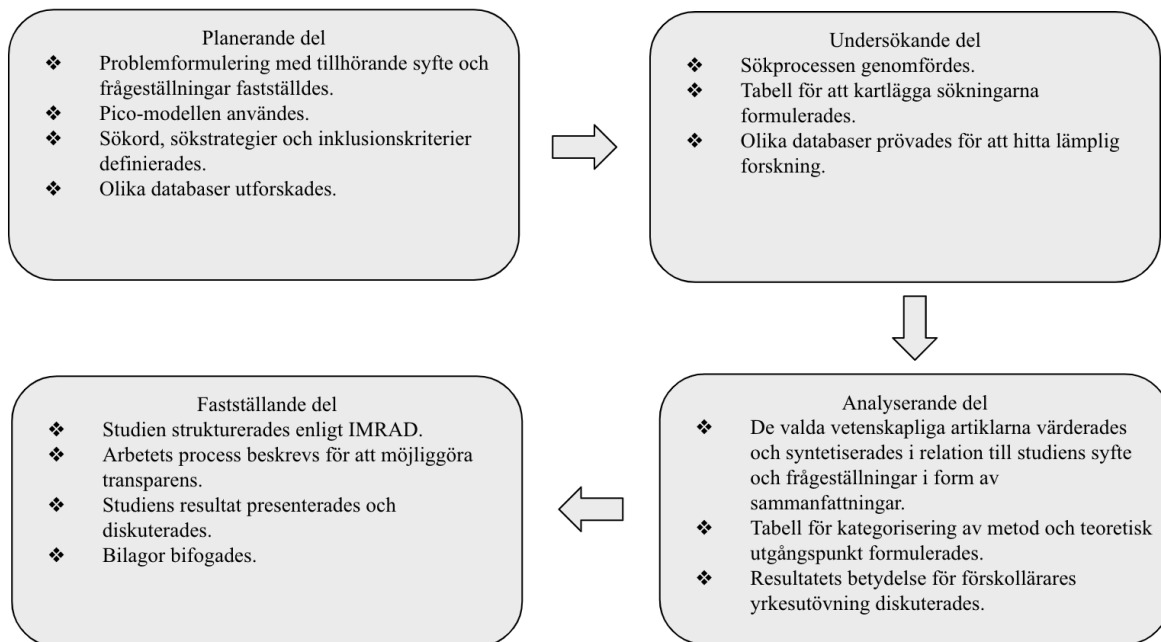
Planerande del
❖ Problemformulering med tillhörande syfte och frågeställningar fastställdes.
❖ Pico-modellen användes.
❖ Sökord, sökstrategier och inklusionskriterier definierades.
❖ Olika databaser utforskades.

Undersökande del
❖ Sökprocessen genomfördes.
❖ Tabell för att kartlägga sökningarna formulerades.
❖ Olika databaser prövades för att hitta lämplig forskning.

Analyserande del
❖ De valda vetenskapliga artiklarna värderades och syntetiserades i relation till studiens syfte och frågeställningar i form av sammanfattningar.
❖ Tabell för kategorisering av metod och teoretisk utgångspunkt formulerades.
❖ Resultatets betydelse för förskollärares yrkesutövning diskuterades.

Fastställande del
❖ Studien strukturerades enligt IMRAD.
❖ Arbetets process beskrevs för att möjliggöra transparens.
❖ Studiens resultat presenterades och diskuterades.
❖ Bilagor bifogades.